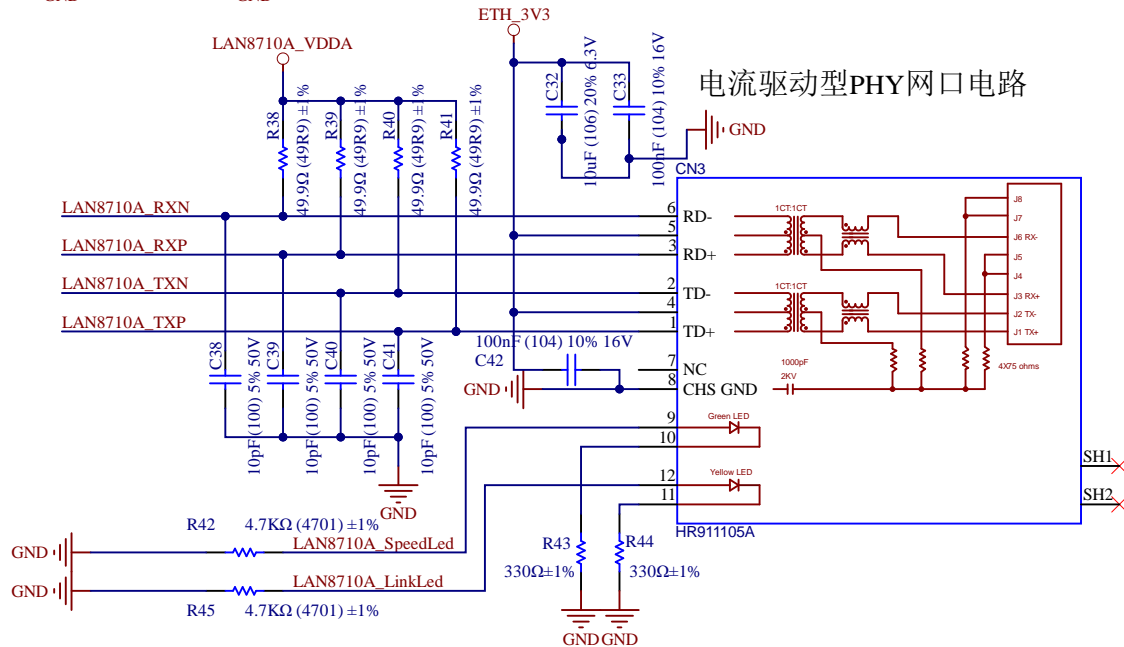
ETH_3V3
LAN8710A_VDDA
电流驱动型PHY网口电路
C32 10uF (106) 20% 6.3V
C33 100nF (104) 10% 16V
GND
CN3
R38 49.9Ω (49R9) ±1%
R39 49.9Ω (49R9) ±1%
R40 49.9Ω (49R9) ±1%
R41 49.9Ω (49R9) ±1%
LAN8710A_RXN
LAN8710A_RXP
LAN8710A_TXN
LAN8710A_TXP
6 RD-
5
3 RD+
2 TD-
4
1 TD+
7 NC
8 CHS GND
9
10
12
11
1CT:1CT
1CT:1CT
J8
J7
J6 RX-
J5
J4
J3 RX+
J2 TX-
J1 TX+
4X75 ohms
1000pF
2KV
Green LED
Yellow LED
100nF (104) 10% 16V
C42
GND
C38 10pF(100) 5% 50V
C39 10pF(100) 5% 50V
C40 10pF(100) 5% 50V
C41 10pF(100) 5% 50V
GND
SH1
SH2
HR911105A
R42 4.7KΩ (4701) ±1%
LAN8710A_SpeedLed
GND
GND
LAN8710A_LinkLed
R45 4.7KΩ (4701) ±1%
R43 330Ω±1%
R44 330Ω±1%
GND GND